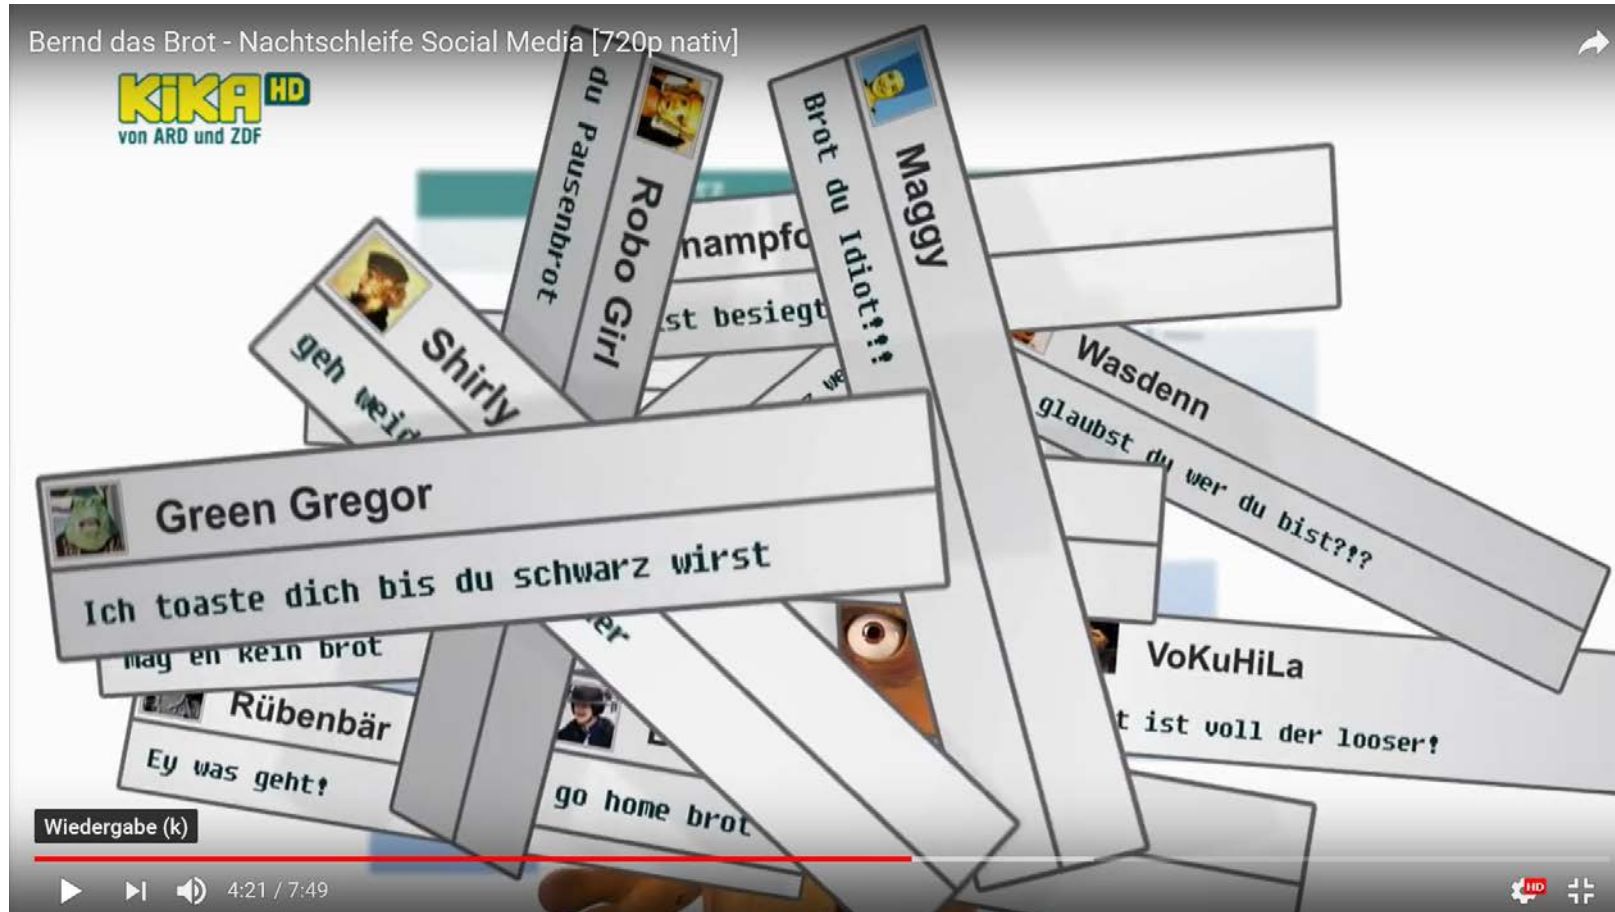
Bernd das Brot - Nachtschleife Social Media [720p nativ]

KiKA HD
von ARD und ZDF

Robo Girl
du Pausenbrot

Maggy
Brot du Idiot!!!

hampf
st besiegt

Shirly
geh weid

Wasdenn
glaubst du wer du bist???

Green Gregor
Ich toaste dich bis du schwarz wirst

mag en kein brot

Rübenbär
Ey was geht!

go home brot

VoKuHiLa
t ist voll der looser!

Wiedergabe (k)

4:21 / 7:49